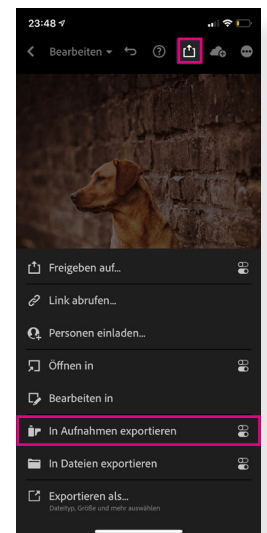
23:48

Bearbeiten

Freigeben auf...

Link abrufen...

Personen einladen...

Öffnen in

Bearbeiten in

In Aufnahmen exportieren

In Dateien exportieren

Exportieren als...
Dateityp, Größe und mehr auswählen